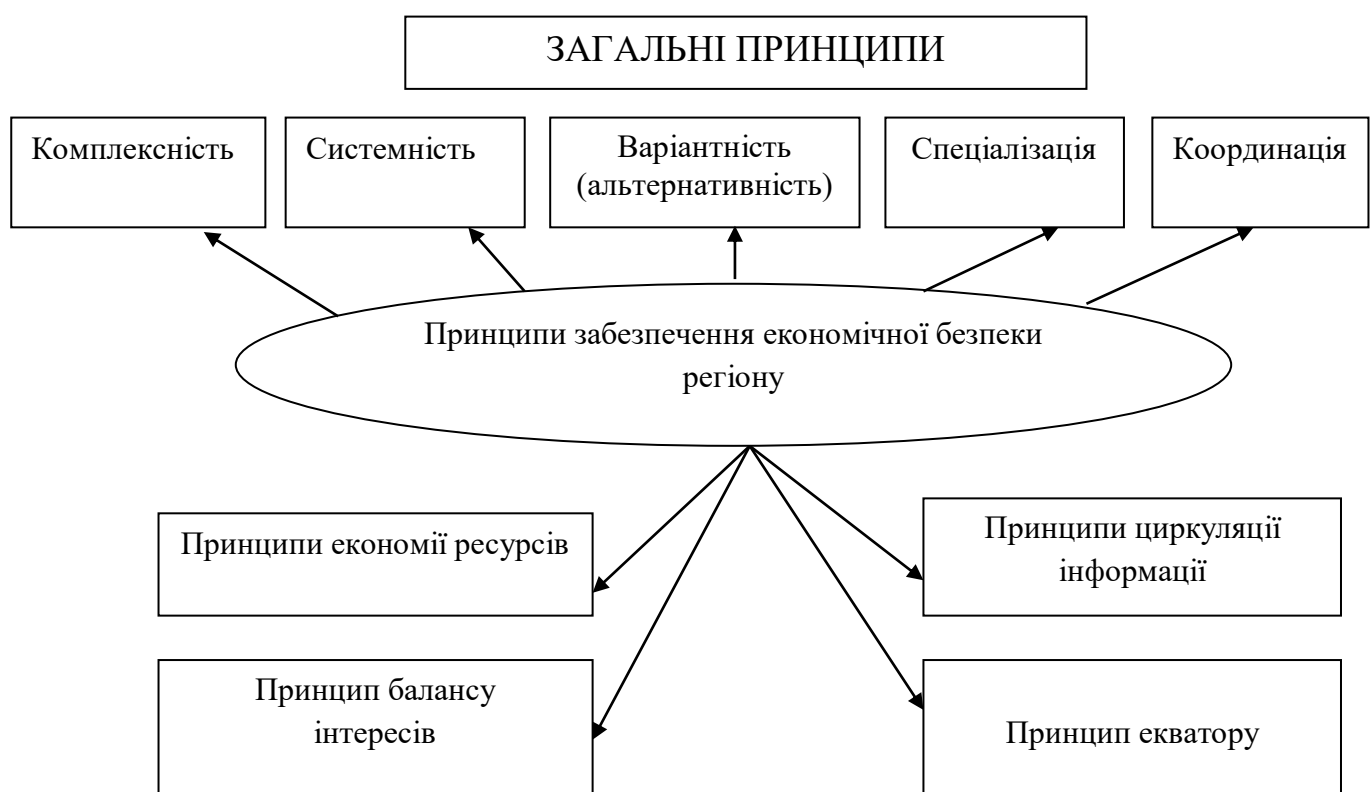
ЗАГАЛЬНІ ПРИНЦИПИ

Комплексність

Системність

Варіантність (альтернативність)

Спеціалізація

Координація

Принципи забезпечення економічної безпеки регіону

Принципи економії ресурсів

Принципи циркуляції інформації

Принцип балансу інтересів

Принцип екватору